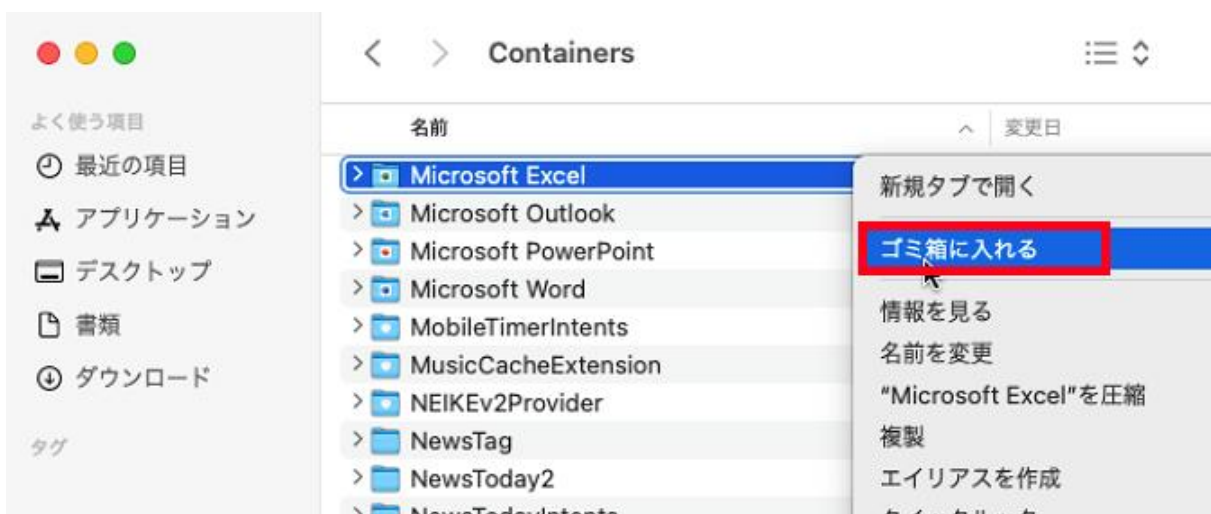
Containers

よく使う項目
最近の項目
アプリケーション
デスクトップ
書類
ダウンロード
タグ

名前
変更日

Microsoft Excel
Microsoft Outlook
Microsoft PowerPoint
Microsoft Word
MobileTimerIntents
MusicCacheExtension
NEIKEv2Provider
NewsTag
NewsToday2
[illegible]

新規タブで開く
ゴミ箱に入れる
情報を見る
名前を変更
"Microsoft Excel"を圧縮
複製
エイリアスを作成
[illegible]